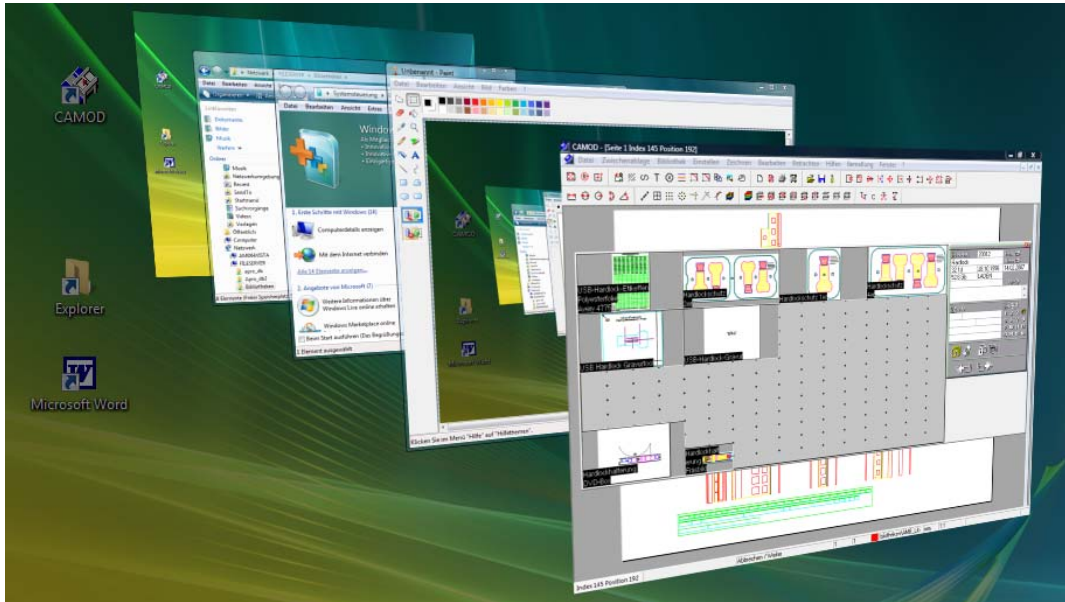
CAMOD

Explorer

Microsoft Word

Unbenannt - Paint

Datei Bearbeiten Ansicht Bild Farben ?

Systemsteuerung

Datei Bearbeiten Ansicht Extras

1. Erste Schritte mit Windows (14)

Computerdetails anzeigen

Mit dem Internet verbinden

Alle 14 Elemente anzeigen...

2. Angebote von Microsoft (7)

Windows Marketplace online

Beim Start ausführen (Das Begrüßungscenter...)

1 Element ausgewählt

Favoriten

Dokumente

Bilder

Musik

Ordner

Computer

Netzwerk

Klicken Sie im Menü "Hilfe" auf "Hilfethemen".

CAMOD - [Seite 1 Index 145 Position 192]

Datei Zwischenablage Bibliothek Einstellen Zeichnen Bearbeiten Betrachten Hilfen Verwaltung Fenster ?

USB-Hardlock-Etikett auf Polyesterfolie

Hardlockschutz

Hardlockschutz 1

Hardlockschutz

USB-Hardlock-Gravurfolie

USB-Hardlock-Gravur

Hardlockaufkleber DVD-Box

Hardlockaufkl.

Index 145 Position 192